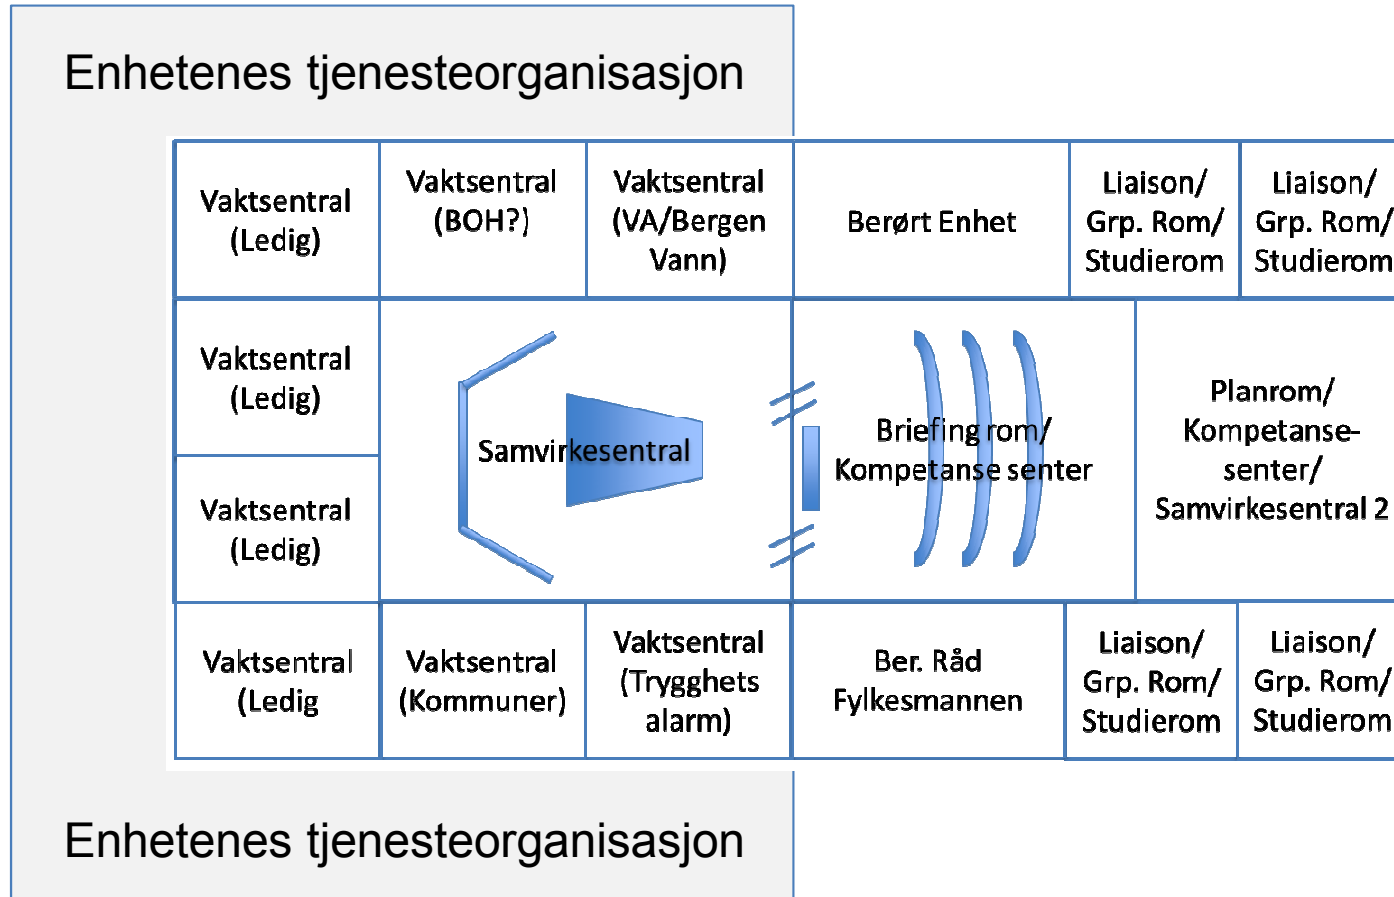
Enhetenes tjenesteorganisasjon

Vaktsentral (Ledig)

Vaktsentral (BOH?)

Vaktsentral (VA/Bergen Vann)

Berørt Enhet

Liaison/ Grp. Rom/ Studierom

Liaison/ Grp. Rom/ Studierom

Vaktsentral (Ledig)

Samvirkesentral

Briefing rom/ Kompetanse senter

Planrom/ Kompetanse-senter/ Samvirkesentral 2

Vaktsentral (Ledig)

Vaktsentral (Ledig

Vaktsentral (Kommuner)

Vaktsentral (Trygghets alarm)

Ber. Råd Fylkesmannen

Liaison/ Grp. Rom/ Studierom

Liaison/ Grp. Rom/ Studierom

Enhetenes tjenesteorganisasjon